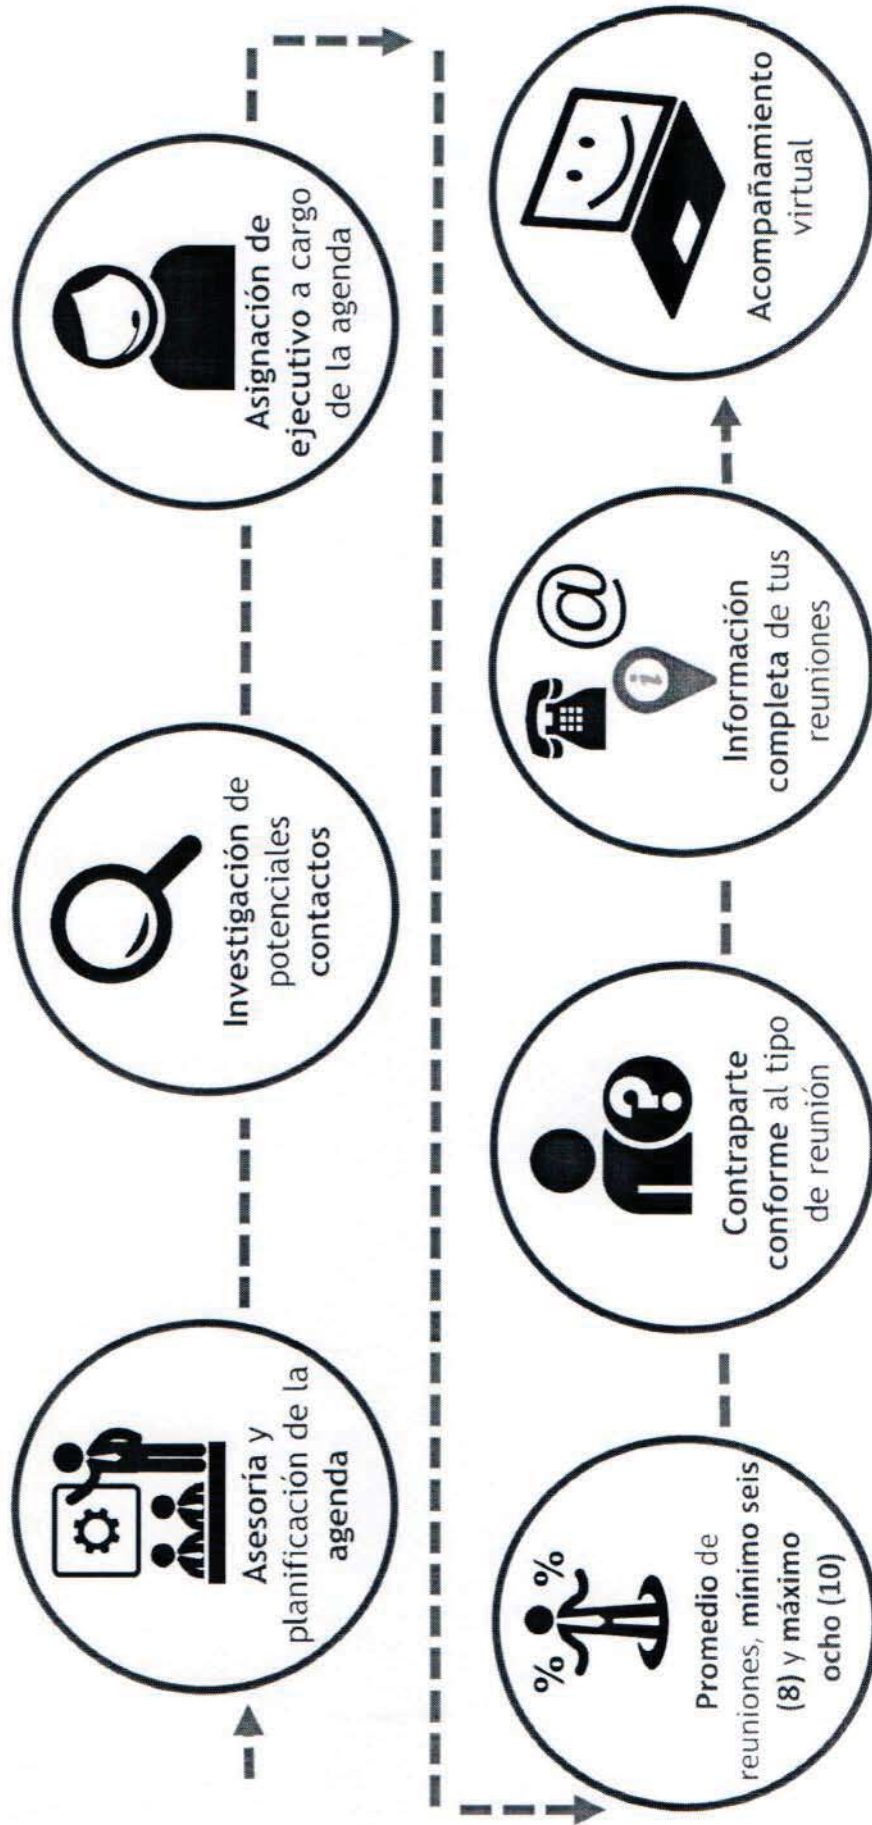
Asesoría y planificación de la agenda

Investigación de potenciales contactos

Asignación de ejecutivo a cargo de la agenda

Promedio de reuniones, mínimo seis (8) y máximo ocho (10)

Contraparte conforme al tipo de reunión

Información completa de tus reuniones

Acompañamiento virtual